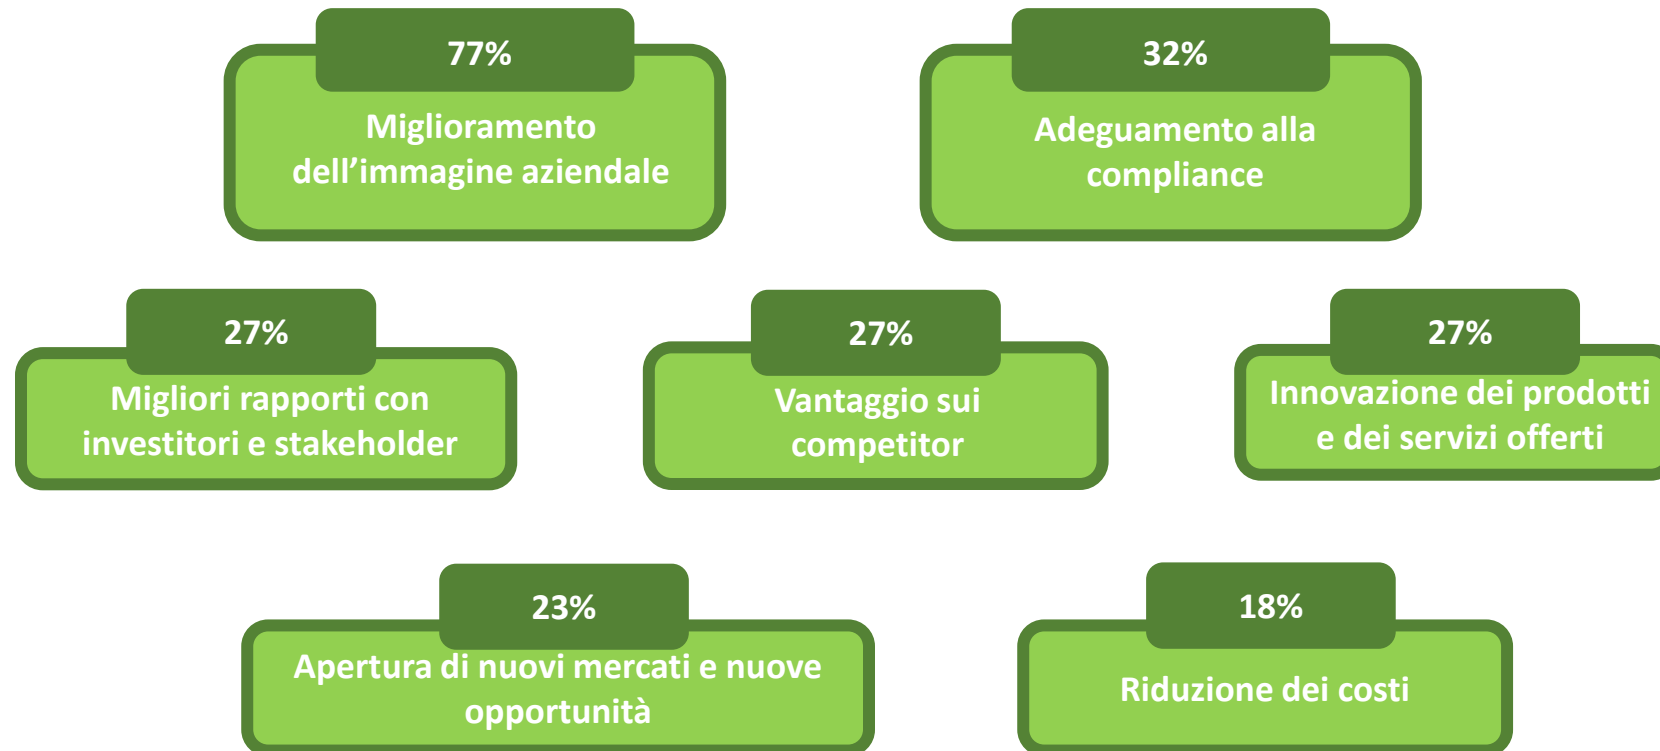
77%
Miglioramento dell’immagine aziendale

32%
Adeguamento alla compliance

27%
Migliori rapporti con investitori e stakeholder

27%
Vantaggio sui competitor

27%
Innovazione dei prodotti e dei servizi offerti

23%
Apertura di nuovi mercati e nuove opportunità

18%
Riduzione dei costi